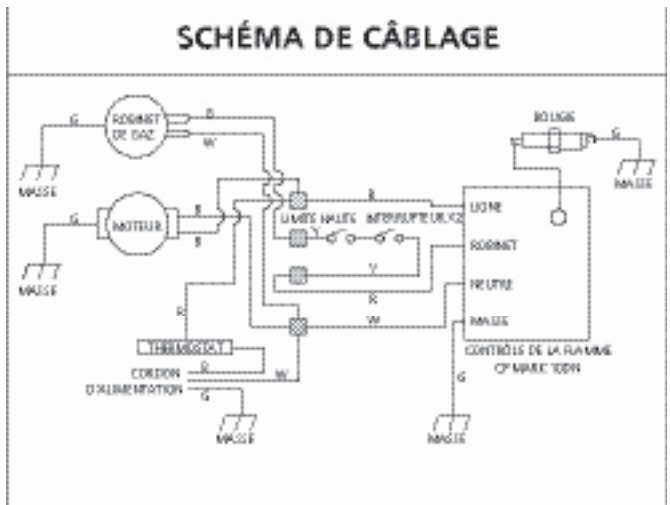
SCHÉMA DE CÂBLAGE

ROBINET DE GAZ

G

B

W

MASSE

BOUGIE

G

MASSE

MOTEUR

G

B

B

MASSE

R

LIMITES HAUTES

INTERRUPTEUR UL K2

LIGNE

ROBINET

V

NEUTRE

R

W

MASSE

CONTRÔLE DE LA FLAMME CP MARK 100N

R

THERMOSTAT

CORDON D'ALIMENTATION

R

W

G

G

MASSE

MASSE